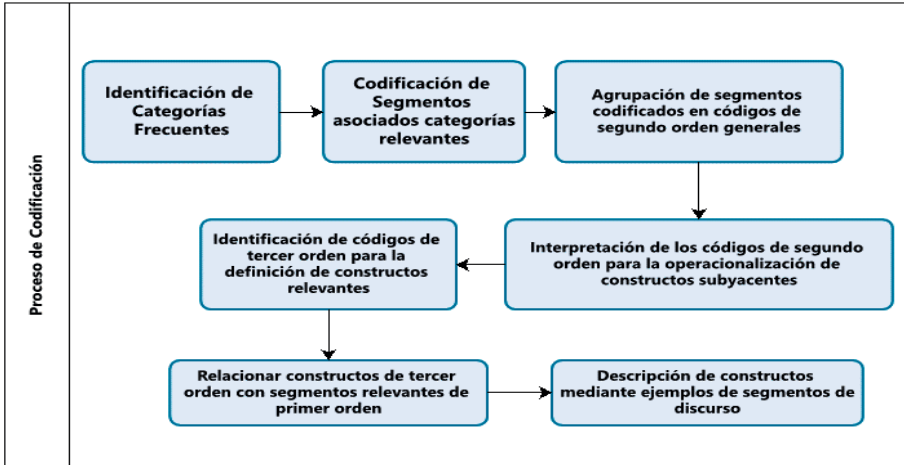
Proceso de Codificación

Identificación de Categorías Frecuentes

Codificación de Segmentos asociados categorías relevantes

Agrupación de segmentos codificados en códigos de segundo orden generales

Interpretación de los códigos de segundo orden para la operacionalización de constructos subyacentes

Identificación de códigos de tercer orden para la definición de constructos relevantes

Relacionar constructos de tercer orden con segmentos relevantes de primer orden

Descripción de constructos mediante ejemplos de segmentos de discurso